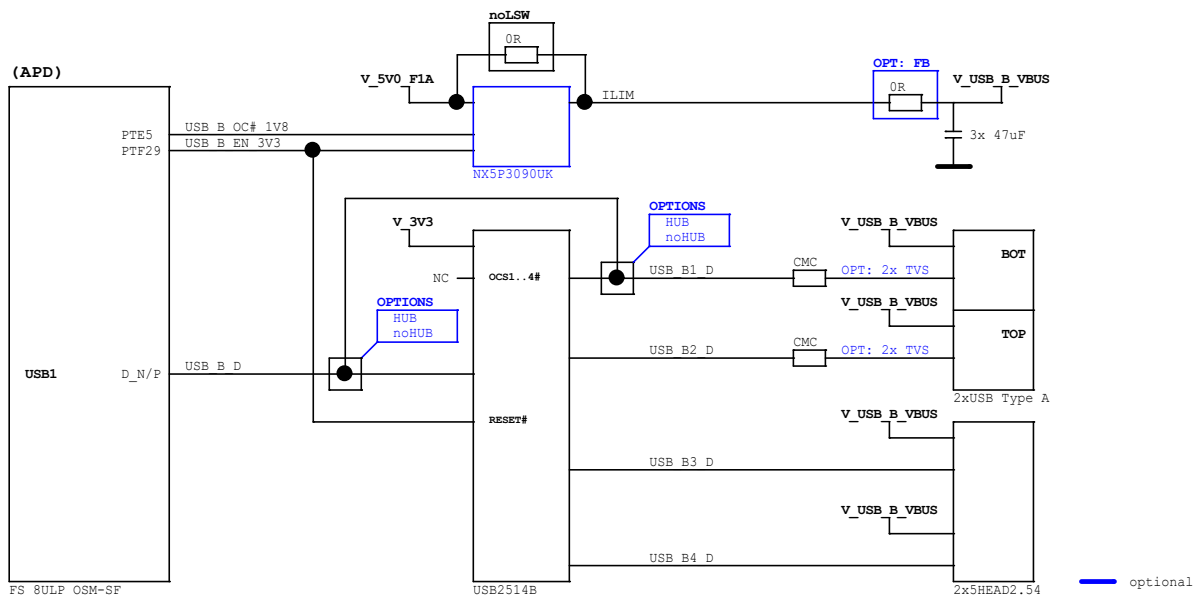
noLSW

0R

(APD)

V_5V0_F1A

ILIM

OPT: FB

V_USB_B_VBUS

0R

PTE5

USB_B_OC#_1V8

PTF29

USB_B_EN_3V3

3x 47uF

NX5P3090UK

OPTIONS

HUB

noHUB

V_3V3

V_USB_B_VBUS

BOT

NC

OCS1..4#

USB_B1_D

CMC

OPT: 2x TVS

V_USB_B_VBUS

OPTIONS

HUB

noHUB

TOP

USB1

D_N/P

USB_B_D

USB_B2_D

CMC

OPT: 2x TVS

2xUSB Type A

V_USB_B_VBUS

RESET#

USB_B3_D

V_USB_B_VBUS

USB_B4_D

FS 8ULP OSM-SF

USB2514B

2x5HEAD2.54

optional